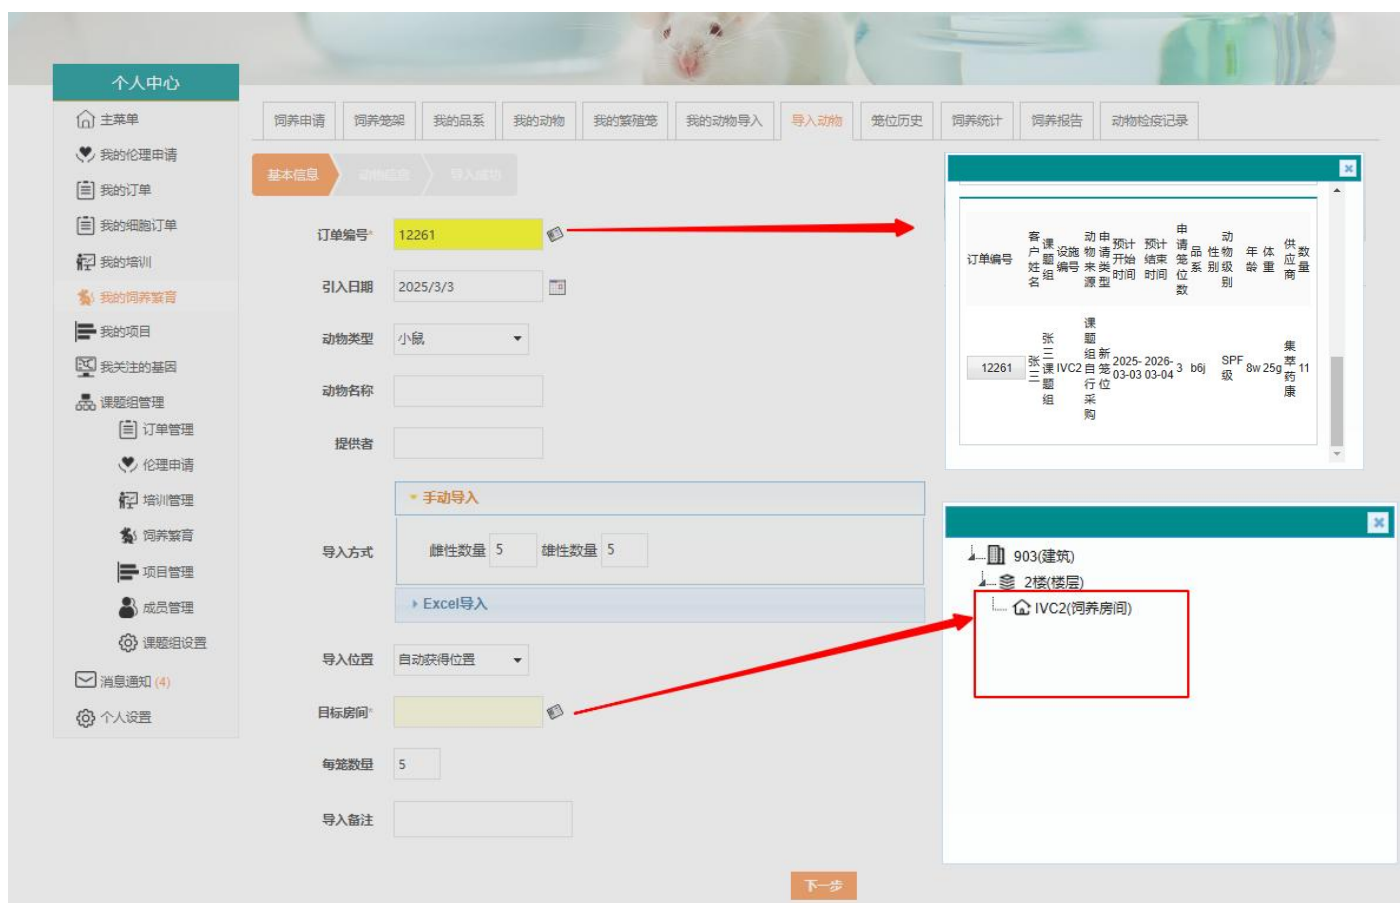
个人中心

主菜单
我的伦理申请
我的订单
我的细胞订单
我的培训
我的饲养繁育
我的项目
我关注的基因
课题组管理
订单管理
伦理申请
培训管理
饲养繁育
项目管理
成员管理
课题组设置
消息通知 (4)
个人设置

饲养申请 | 饲养笼架 | 我的品系 | 我的动物 | 我的繁殖笼 | 我的动物导入 | 导入动物 | 笼位历史 | 饲养统计 | 饲养报告 | 动物检疫记录

基本信息 | 动物信息 | 导入成功

订单编号* 12261
引入日期 2025/3/3
动物类型 小鼠
动物名称
提供者
导入方式
手动导入
雌性数量 5 雄性数量 5
Excel导入
导入位置 自动获得位置
目标房间*
每笼数量 5
导入备注

下一步

| 订单编号 | 客户姓名 | 课题组 | 设施编号 | 动物来源 | 申请类型 | 预计开始时间 | 预计结束时间 | 申请笼位数 | 品系 | 动物级别 | 性别 | 年龄 | 体重 | 供应商 | 数量 |
|---|---|---|---|---|---|---|---|---|---|---|---|---|---|---|---|
| 12261 | 张三 | 张三课题组 | IVC2 | 课题组自行采购 | 新笼位 | 2025-03-03 | 2026-03-04 | 3 | b6j | SPF级 | | 8w | 25g | 集萃药康 | 11 |

903(建筑)
2楼(楼层)
IVC2(饲养房间)